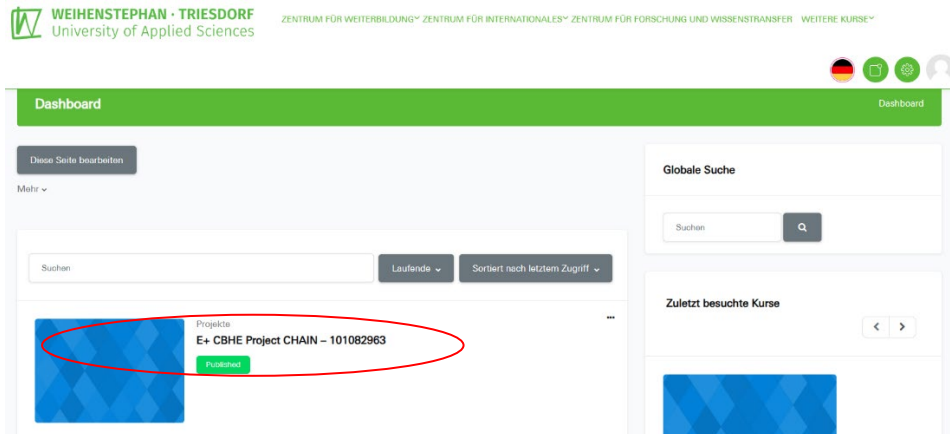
WEIHENSTEPHAN · TRIESDORF
University of Applied Sciences

ZENTRUM FÜR WEITERBILDUNG ZENTRUM FÜR INTERNATIONALES ZENTRUM FÜR FORSCHUNG UND WISSENSTRANSFER WEITERE KURSE

Dashboard

Dashboard

Diese Seite bearbeiten

Mehr

Globale Suche

Suchen

Suchen

Laufende

Sortiert nach letztem Zugriff

Zuletzt besuchte Kurse

Projekte

E+ CBHE Project CHAIN – 101082963

Published